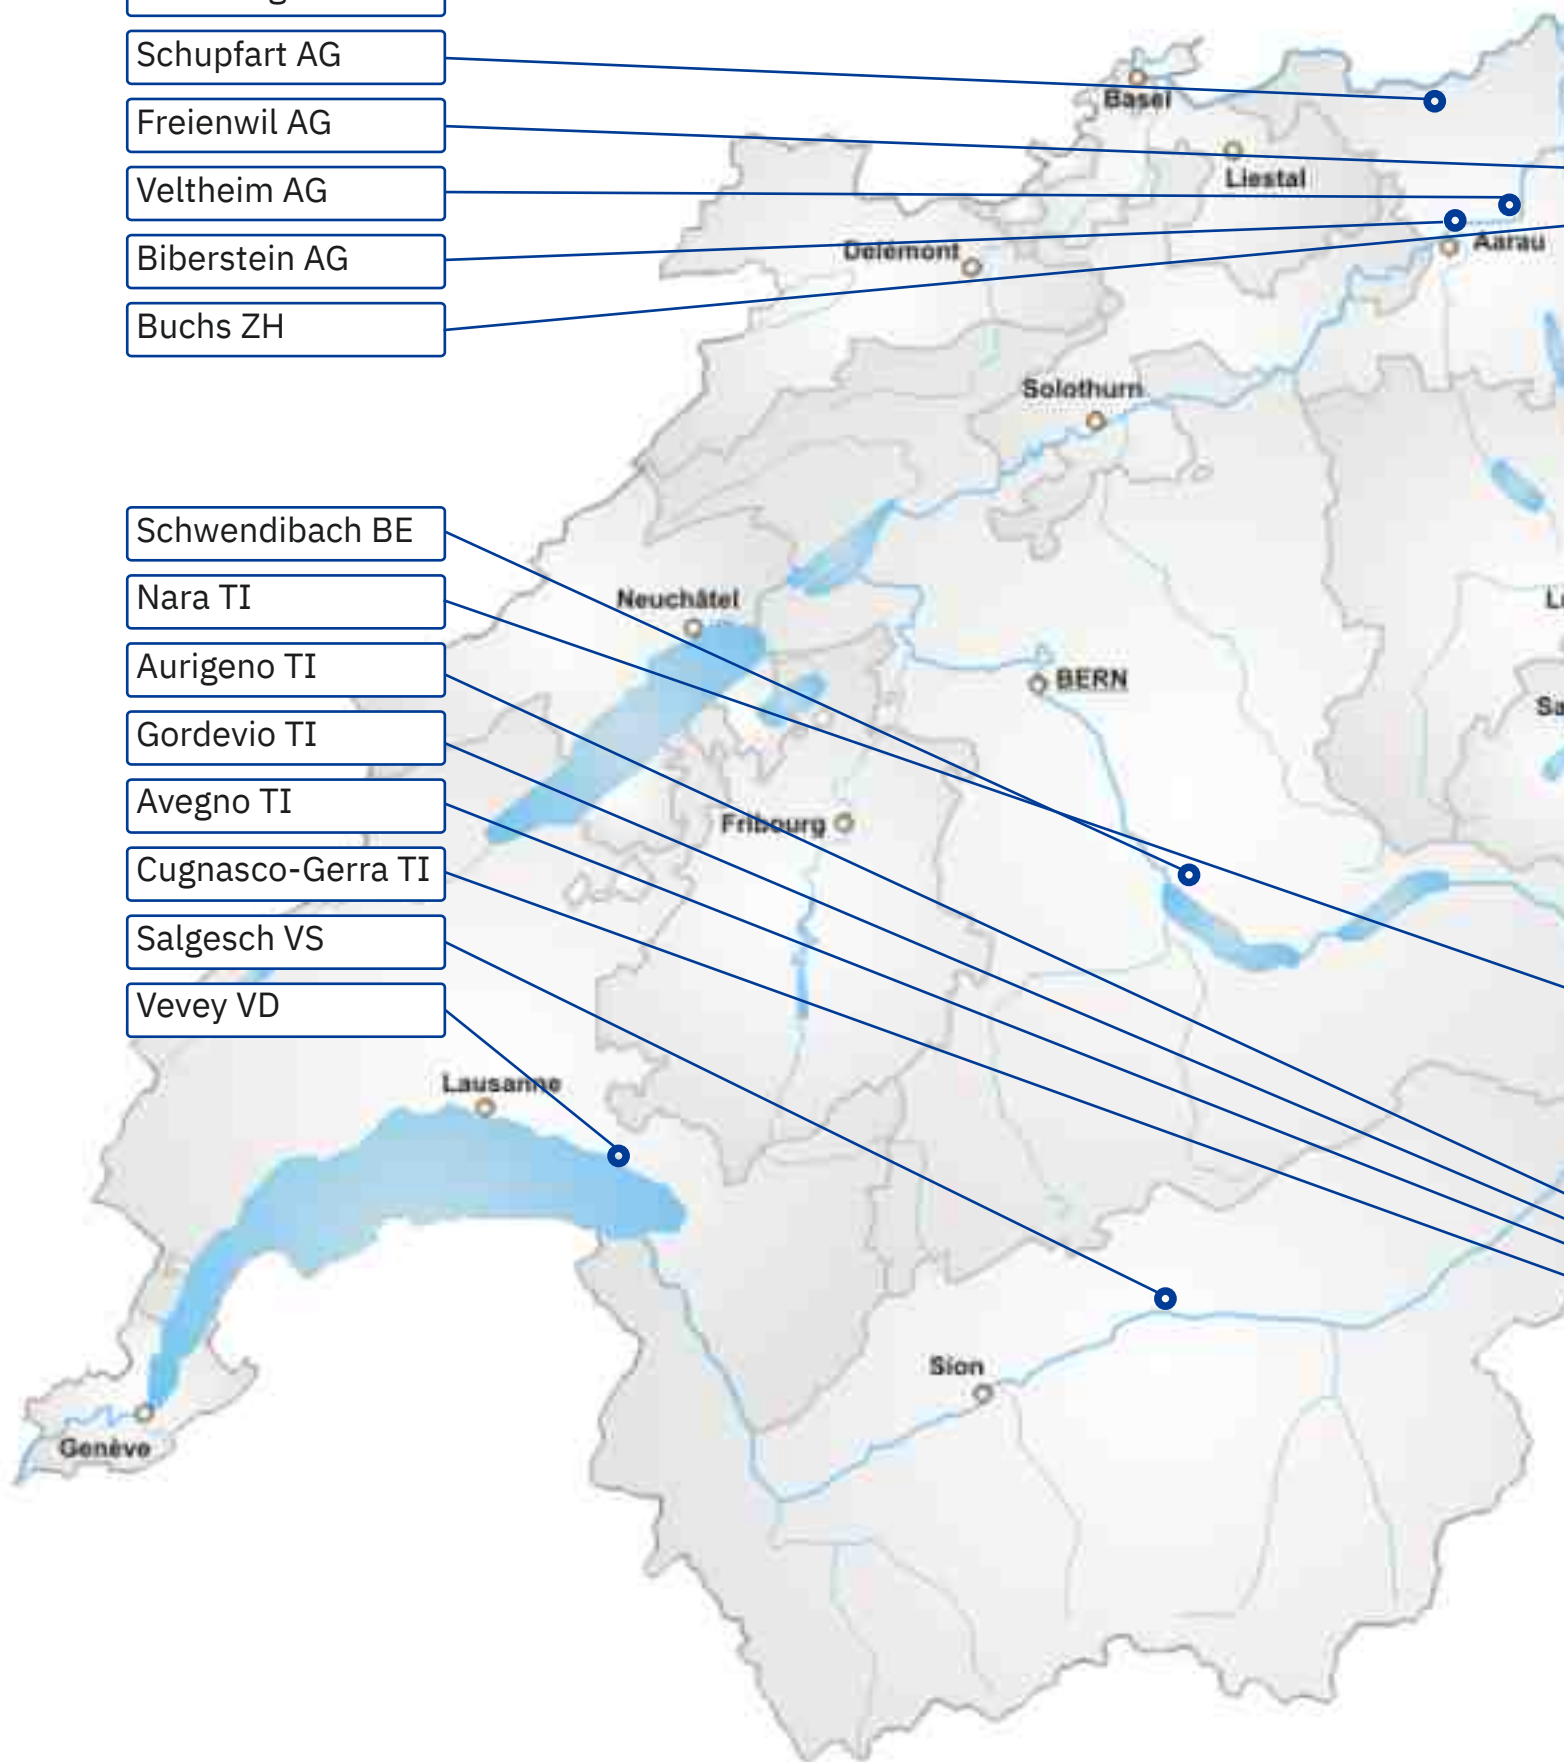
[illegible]
Schupfart AG
Freienwil AG
Veltheim AG
Biberstein AG
Buchs ZH
Schwendibach BE
Nara TI
Aurigeno TI
Gordevio TI
Avegno TI
Cugnasco-Gerra TI
Salgesch VS
Vevey VD

Basel
Liestal
Aarau
Delémont
Solothurn
Neuchâtel
BERN
Fribourg
Lausanne
Sion
Genève
L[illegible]
Sa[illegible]